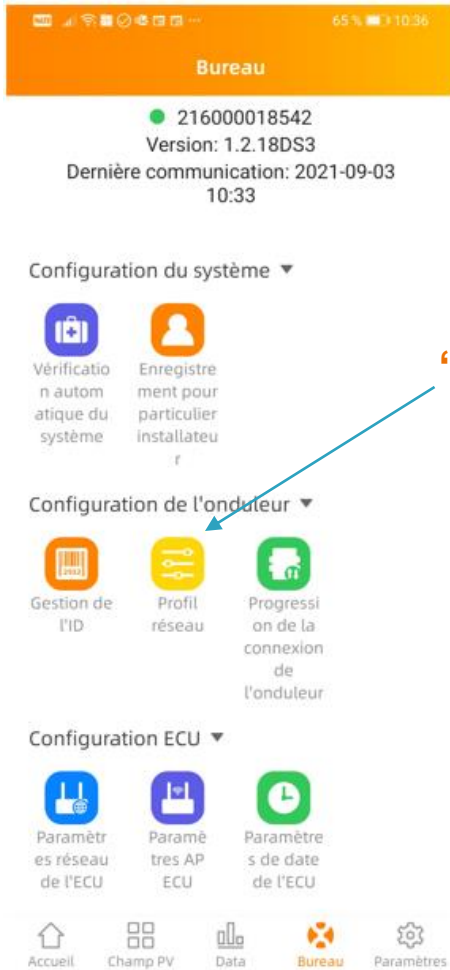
65 % 10:36

Bureau

216000018542
Version: 1.2.18DS3
Dernière communication: 2021-09-03 10:33

Configuration du système ▼

Vérification automatique du système

Enregistrement pour particulier installateur

Configuration de l'onduleur ▼

Gestion de l'ID

Profil réseau

Progression de la connexion de l'onduleur

Configuration ECU ▼

Paramètres réseau de l'ECU

Paramètres AP ECU

Paramètres de date de l'ECU

Accueil | Champ PV | Data | Bureau | Paramètres